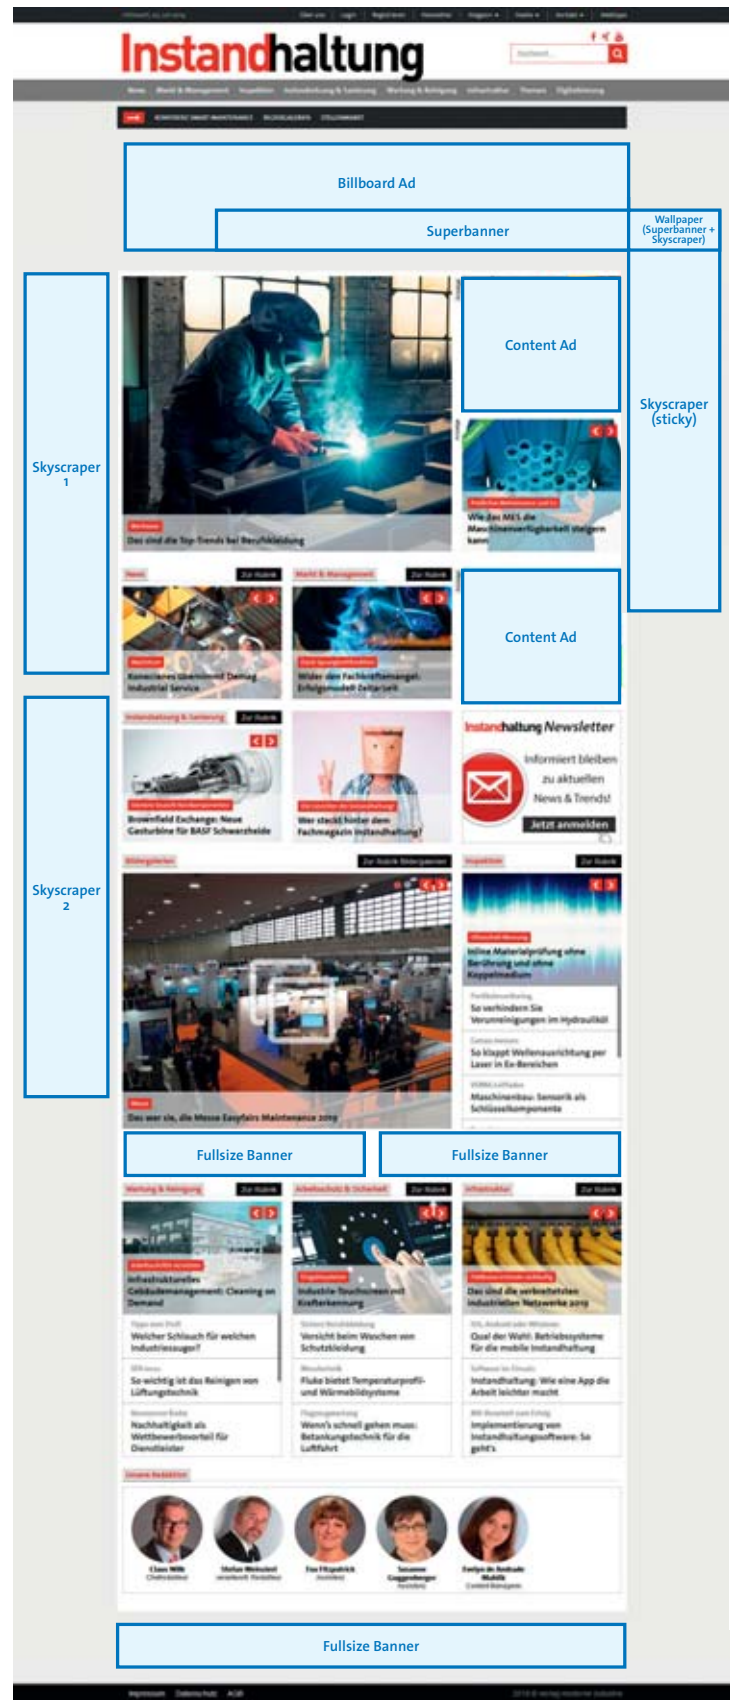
Instandhaltung

Billboard Ad

Superbanner

Wallpaper (Superbanner + Skyscraper)

Skyscraper 1

Content Ad

Skyscraper (sticky)

Das sind die Top-Trends bei Berufskleidung

Wie das MES die Maschinenverfügbarkeit steigern kann

Content Ad

Konecranes übernimmt Demag Industrial Service

Wider den Fachkräftemangel: Erfolgsmodell Zeitarbeit

Instandhaltung Newsletter

Informiert bleiben zu aktuellen News & Trends!

Jetzt anmelden

Skyscraper 2

Brownfield Exchange: Neue Gasturbine für BASF Schwarzheide

Wer steckt hinter dem Fachmagazin Instandhaltung?

Inline Materialprüfung ohne Berührung und ohne Koppelmedium

So verhindern Sie Verunreinigungen im Hydrauliköl

So klappt Wellenausrichtung per Laser in Ex-Bereichen

Maschinenbau: Sensorik als Schlüsselkomponente

Das war sie, die Messe Easyfairs Maintenance 2019

Fullsize Banner

Fullsize Banner

Infrastrukturelles Gebäudemanagement: Cleaning on Demand

Industrie Touchscreen mit Kraftantwortung

Das sind die verbreitetsten industriellen Netzwerke 2019

Welcher Schlauch für welchen Industriesauger?

Vorsicht beim Waschen von Schutzkleidung

Qual der Wahl: Betriebssysteme für die mobile Instandhaltung

So wichtig ist das Reinigen von Lüftungstechnik

Fluke bietet Temperaturprofil- und Wärmebildsysteme

Instandhaltung: Wie eine App die Arbeit leichter macht

Nachhaltigkeit als Wettbewerbsvorteil für Dienstleister

Wenn's schnell gehen muss: Betankungstechnik für die Luftfahrt

Implementierung von Instandhaltungssoftware: So geht's

Fullsize Banner